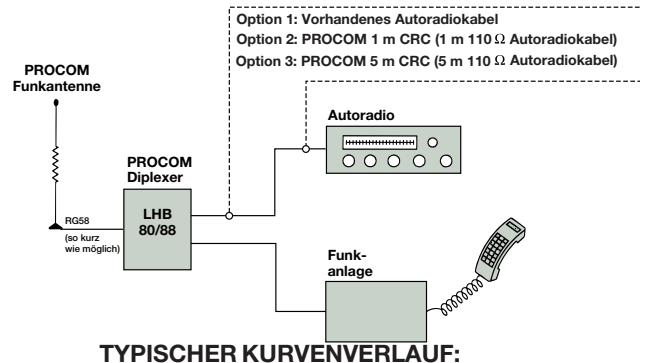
Option 1: Vorhandenes Autoradiokabel
Option 2: PROCOM 1 m CRC (1 m 110 $\Omega$ Autoradiokabel)
Option 3: PROCOM 5 m CRC (5 m 110 $\Omega$ Autoradiokabel)

PROCOM Funkantenne

Autoradio

PROCOM Diplexer

RG58 (so kurz wie möglich)

LHB 80/88

Funkanlage

TYPISCHER KURVENVERLAUF: